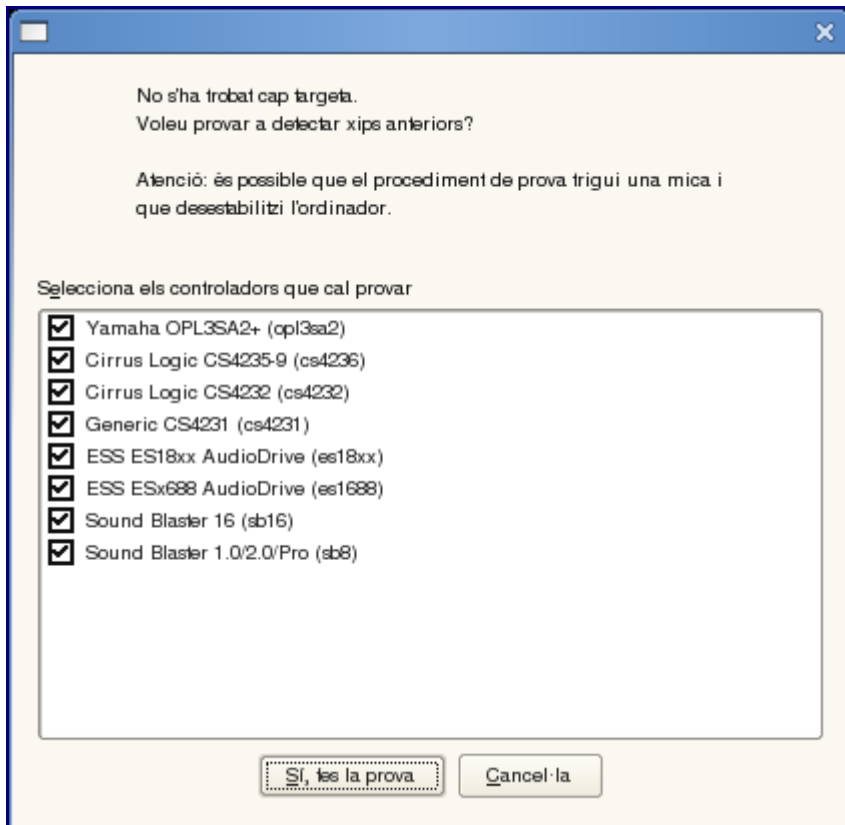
No s'ha trobat cap targeta.
Voleu provar a detectar xips anteriors?

Atenció: és possible que el procediment de prova trigui una mica i que desestabilitzi l'ordinador.

Selecciona els controladors que cal provar

Yamaha OPL3SA2+ (opl3sa2)
Cirrus Logic CS4235-9 (cs4236)
Cirrus Logic CS4232 (cs4232)
Generic CS4231 (cs4231)
ESS ES18xx AudioDrive (es18xx)
ESS ESx688 AudioDrive (es1688)
Sound Blaster 16 (sb16)
Sound Blaster 1.0/2.0/Pro (sb8)

Sí, fes la prova
Cancel·la